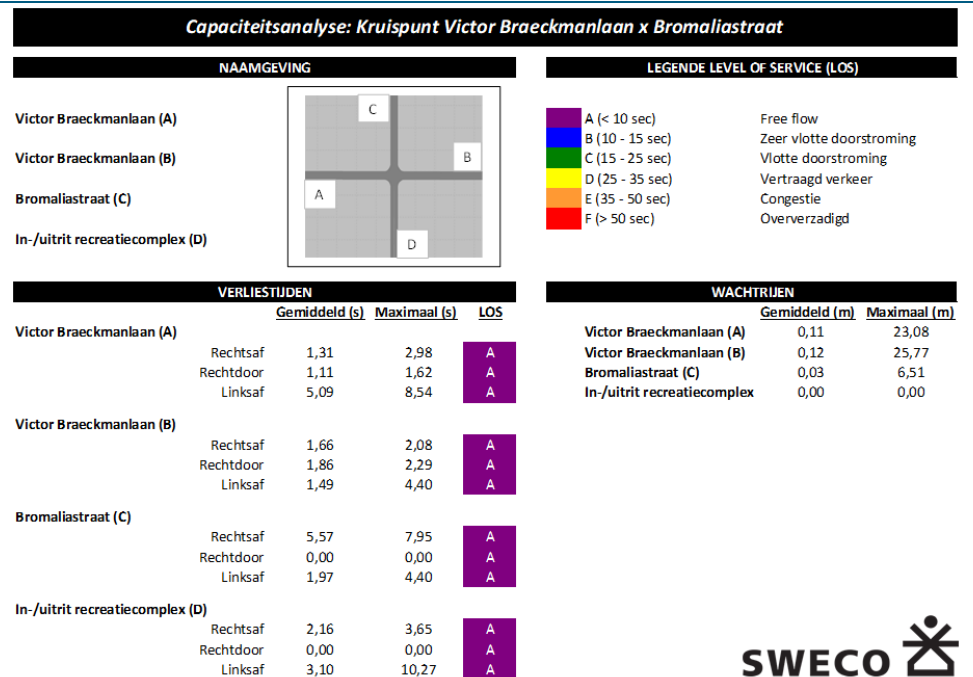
Capaciteitsanalyse: Kruispunt Victor Braeckmanlaan x Bromaliastraat

NAAMGEVING

Victor Braeckmanlaan (A)

Victor Braeckmanlaan (B)

Bromaliastraat (C)

In-/uitrit recreatiecomplex (D)

C
B
A
D

LEGENDE LEVEL OF SERVICE (LOS)

| | |
|---|---|
| A (< 10 sec) | Free flow |
| B (10 - 15 sec) | Zeer vlotte doorstroming |
| C (15 - 25 sec) | Vlotte doorstroming |
| D (25 - 35 sec) | Vertraagd verkeer |
| E (35 - 50 sec) | Congestie |
| F (> 50 sec) | Oververzadigd |

VERLIESTIJDEN

| | Gemiddeld (s) | Maximaal (s) | LOS |
|---|---|---|---|
| **Victor Braeckmanlaan (A)** | | | |
| Rechtsaf | 1,31 | 2,98 | A |
| Rechtdoor | 1,11 | 1,62 | A |
| Linksaf | 5,09 | 8,54 | A |
| **Victor Braeckmanlaan (B)** | | | |
| Rechtsaf | 1,66 | 2,08 | A |
| Rechtdoor | 1,86 | 2,29 | A |
| Linksaf | 1,49 | 4,40 | A |
| **Bromaliastraat (C)** | | | |
| Rechtsaf | 5,57 | 7,95 | A |
| Rechtdoor | 0,00 | 0,00 | A |
| Linksaf | 1,97 | 4,40 | A |
| **In-/uitrit recreatiecomplex (D)** | | | |
| Rechtsaf | 2,16 | 3,65 | A |
| Rechtdoor | 0,00 | 0,00 | A |
| Linksaf | 3,10 | 10,27 | A |

WACHTRIJEN

| | Gemiddeld (m) | Maximaal (m) |
|---|---|---|
| Victor Braeckmanlaan (A) | 0,11 | 23,08 |
| Victor Braeckmanlaan (B) | 0,12 | 25,77 |
| Bromaliastraat (C) | 0,03 | 6,51 |
| In-/uitrit recreatiecomplex | 0,00 | 0,00 |

SWECO